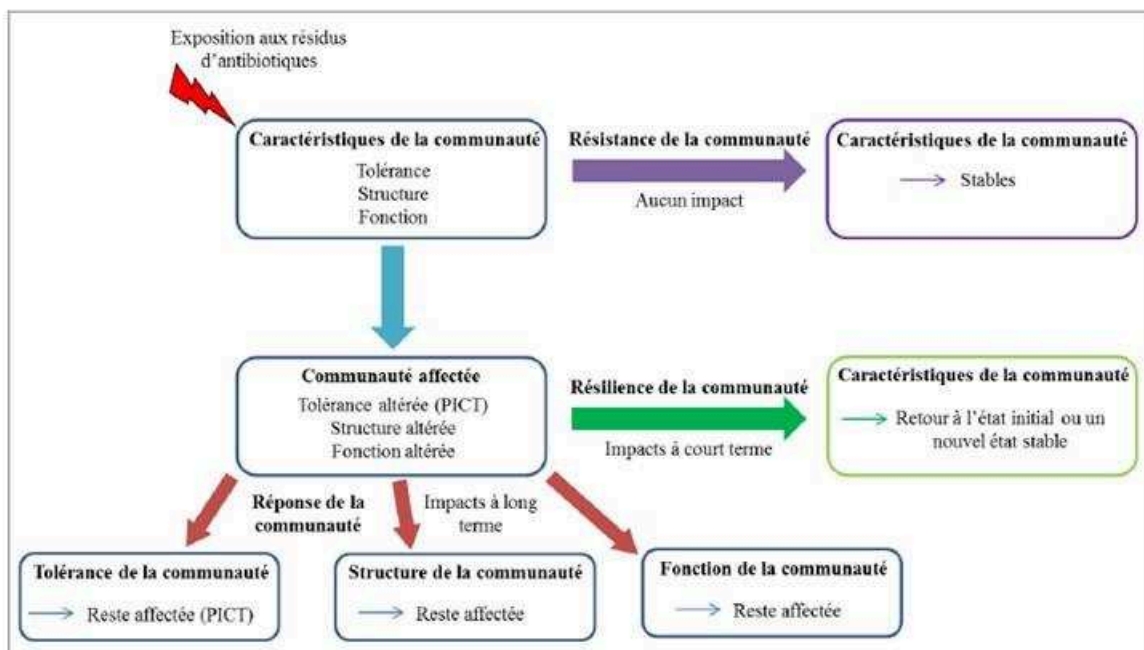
Exposition aux résidus d'antibiotiques

Caractéristiques de la communauté
Tolérance
Structure
Fonction

Résistance de la communauté

Aucun impact

Caractéristiques de la communauté
→ Stables

Communauté affectée
Tolérance altérée (PICT)
Structure altérée
Fonction altérée

Résilience de la communauté

Impacts à court terme

Caractéristiques de la communauté
→ Retour à l'état initial ou un nouvel état stable

Réponse de la communauté

Impacts à long terme

Tolérance de la communauté
→ Reste affectée (PICT)

Structure de la communauté
→ Reste affectée

Fonction de la communauté
→ Reste affectée